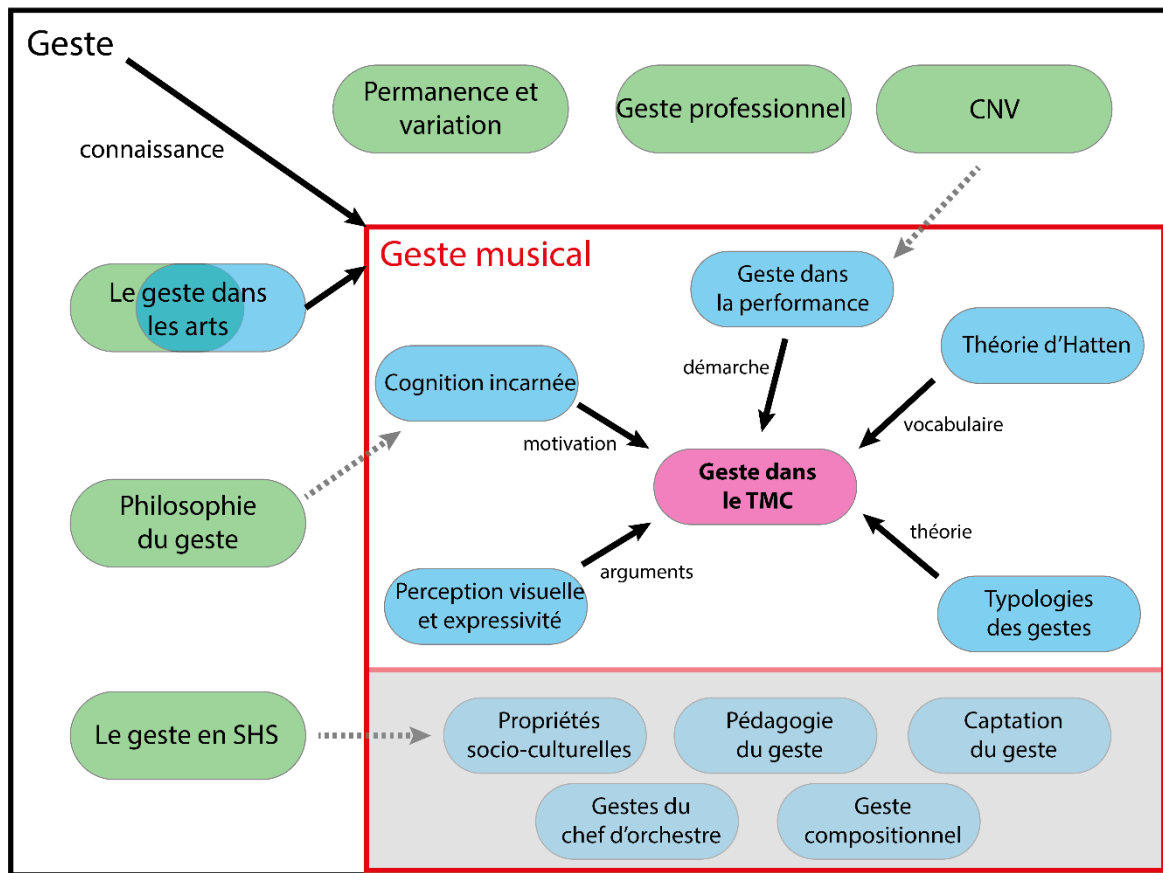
Geste

connaissance

Permanence et variation

Geste professionnel

CNV

Le geste dans les arts

Philosophie du geste

Le geste en SHS

Geste musical

Geste dans la performance

Théorie d'Hatten

Cognition incarnée

démarche

vocabulaire

motivation

Geste dans le TMC

théorie

arguments

Perception visuelle et expressivité

Typologies des gestes

Propriétés socio-culturelles

Pédagogie du geste

Captation du geste

Gestes du chef d'orchestre

Geste compositionnel